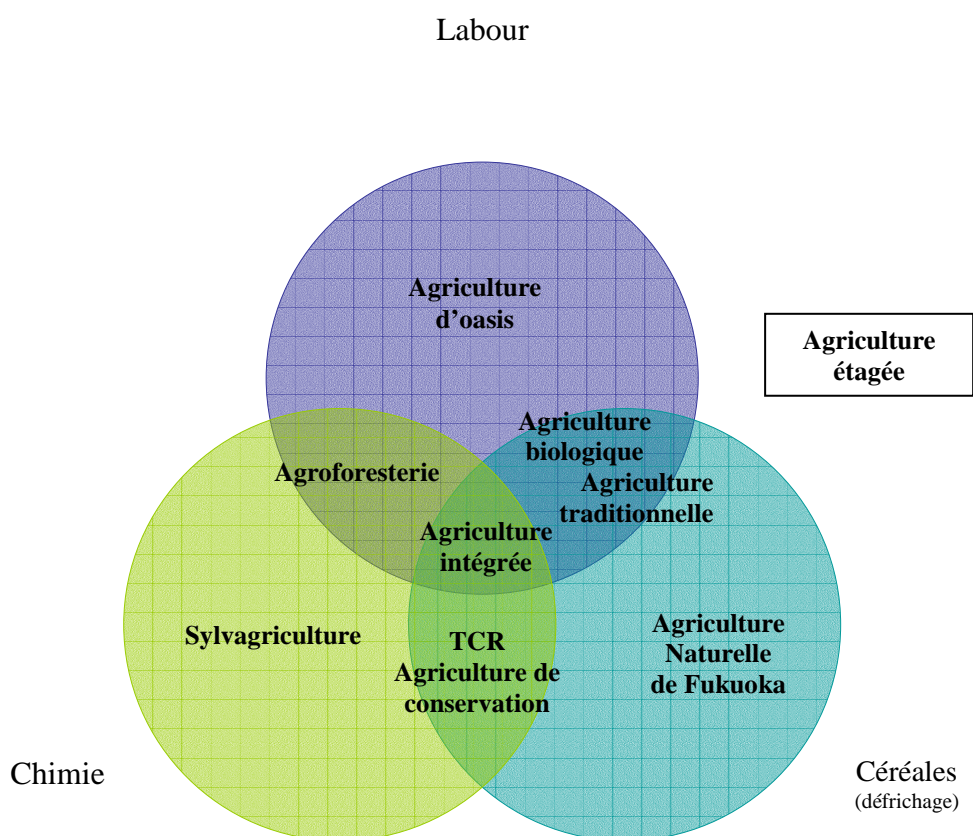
Labour

Agriculture d'oasis

Agriculture étagée

Agriculture biologique

Agroforesterie

Agriculture traditionnelle

Agriculture intégrée

Sylvagriculture

TCR Agriculture de conservation

Agriculture Naturelle de Fukuoka

Chimie

Céréales (défrichage)